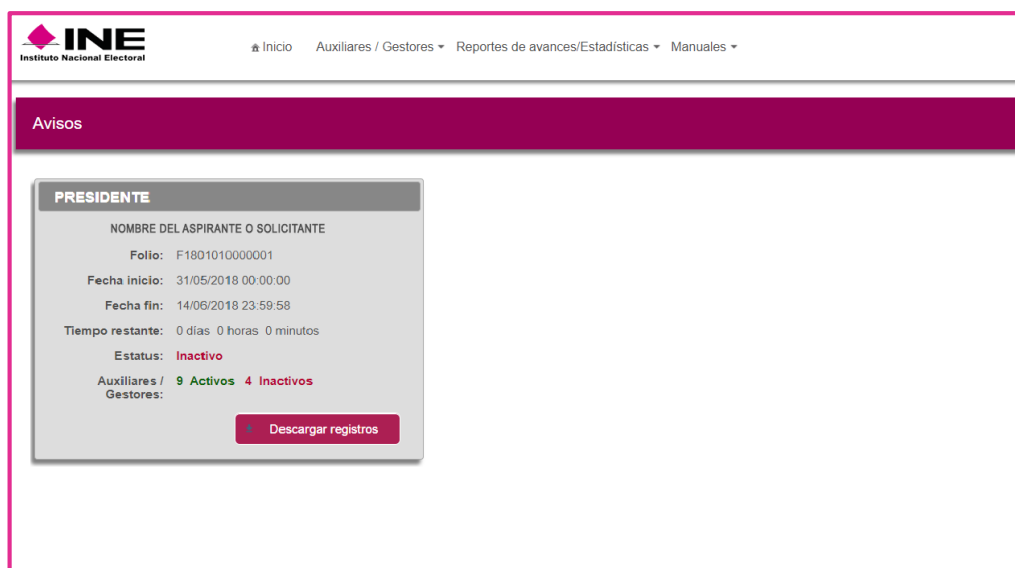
INE
Instituto Nacional Electoral

Inicio   Auxiliares / Gestores   Reportes de avances/Estadísticas   Manuales

Avisos

PRESIDENTE

NOMBRE DEL ASPIRANTE O SOLICITANTE

Folio: F1801010000001

Fecha inicio: 31/05/2018 00:00:00

Fecha fin: 14/06/2018 23:59:58

Tiempo restante: 0 días 0 horas 0 minutos

Estatus: Inactivo

Auxiliares / Gestores: 9 Activos 4 Inactivos

Descargar registros